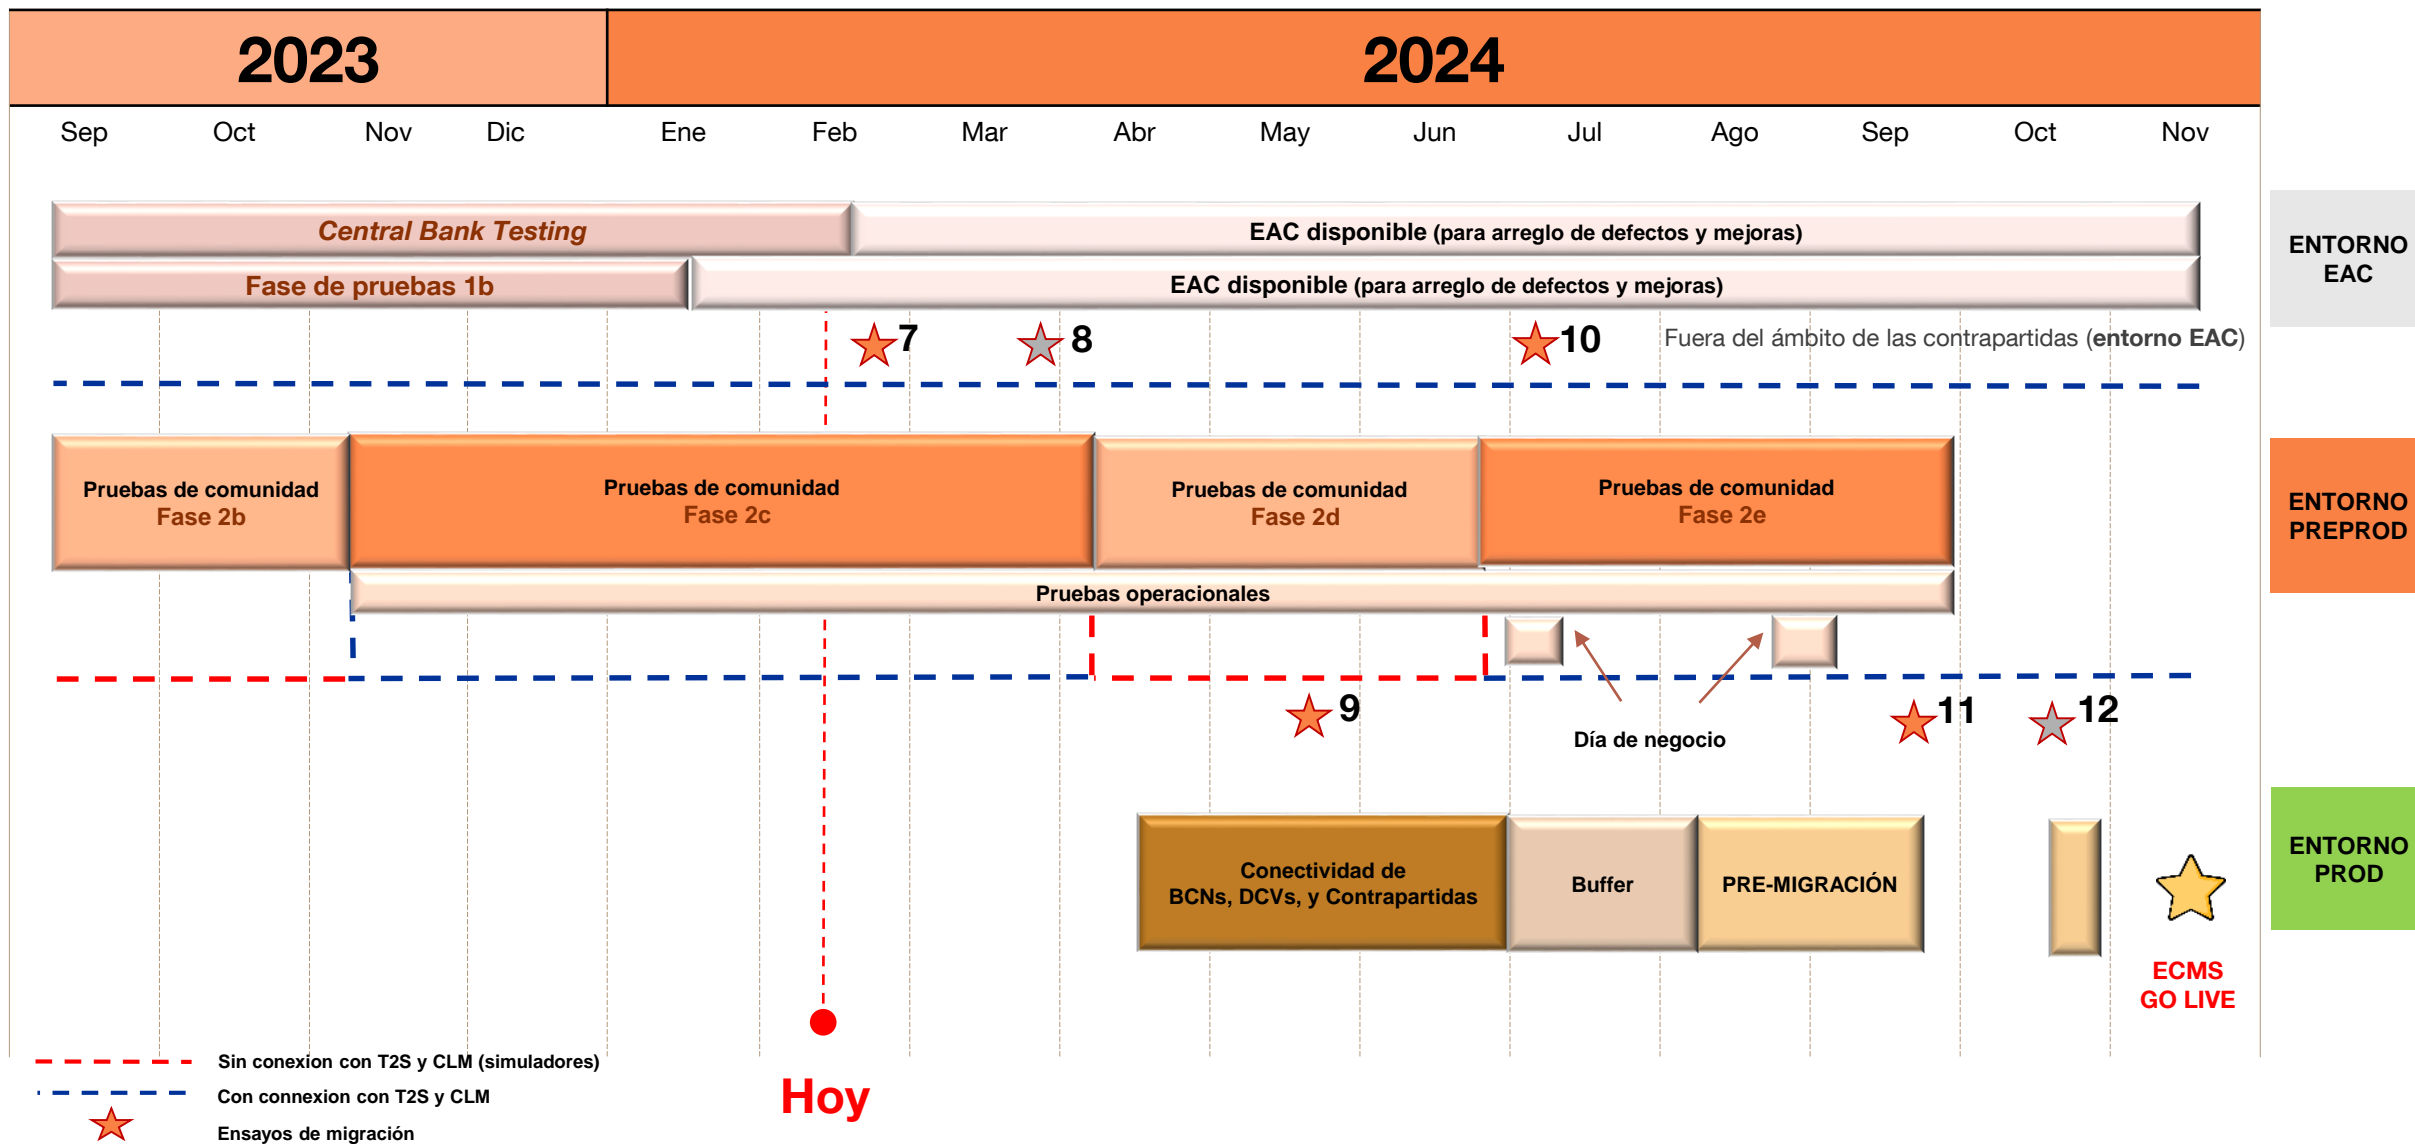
2023

2024

Sep Oct Nov Dic Ene Feb Mar Abr May Jun Jul Ago Sep Oct Nov

Central Bank Testing

EAC disponible (para arreglo de defectos y mejoras)

Fase de pruebas 1b

EAC disponible (para arreglo de defectos y mejoras)

ENTORNO EAC

7

8

10

Fuera del ámbito de las contrapartidas (entorno EAC)

Pruebas de comunidad Fase 2b

Pruebas de comunidad Fase 2c

Pruebas de comunidad Fase 2d

Pruebas de comunidad Fase 2e

ENTORNO PREPROD

Pruebas operacionales

9

Día de negocio

11

12

Conectividad de BCNs, DCVs, y Contrapartidas

Buffer

PRE-MIGRACIÓN

ENTORNO PROD

ECMS GO LIVE

Sin conexion con T2S y CLM (simuladores)

Con connexion con T2S y CLM

Ensayos de migración

Hoy